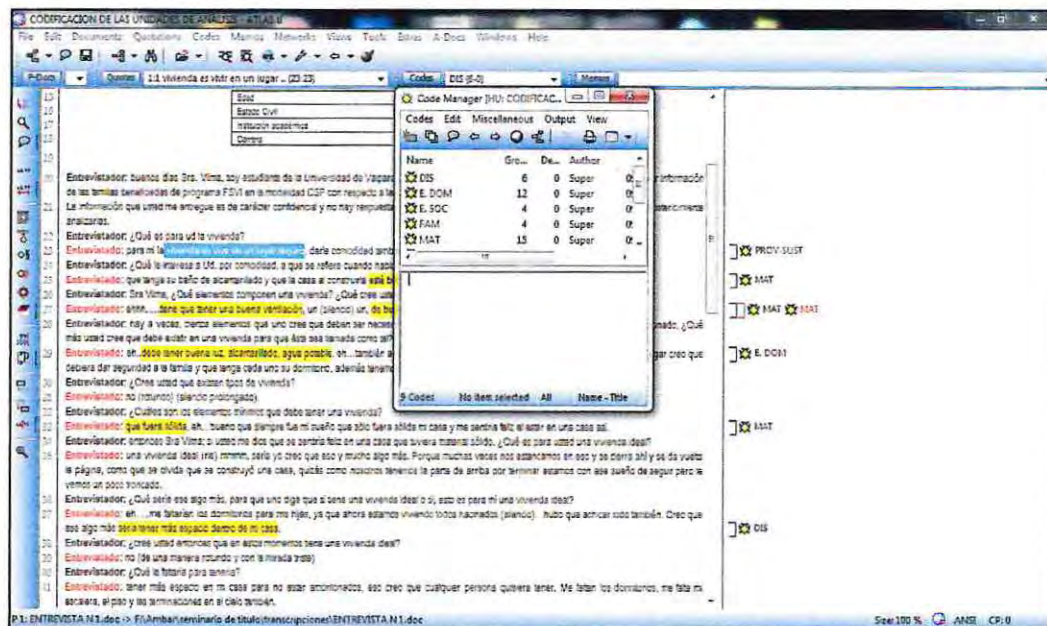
CODIFICACION DE LAS UNIDADES DE ANALISIS - ATLAS.ti

File Edit Documents Quotations Codes Memos Networks Views Tools Extras A-Docs Windows Help

P-Docs | Quotes 1:1 vivienda es vivir en un lugar ... (23:23) | Codes DIS {6-0} | Memos

Edad
Estado Civil
Institución académica
Carrera

Code Manager [HU: CODIFICAC...

Codes Edit Miscellaneous Output View

| Name | Gro... | De... | Author |
|---|---|---|---|
| DIS | 6 | 0 | Super |
| E. DOM | 12 | 0 | Super |
| E. SOC | 4 | 0 | Super |
| FAM | 4 | 0 | Super |
| MAT | 15 | 0 | Super |

9 Codes | No item selected | All | Name - Title

Entrevistador: buenos días Sra. Vilma, soy estudiante de la Universidad de Valparaíso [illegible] información de las familias beneficiadas de programa FSVI en la modalidad CSP con respecto a la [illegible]

Le información que usted me entregue es de carácter confidencial y no hay respuesta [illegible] posteriormente analizarlas.

Entrevistador: ¿Qué es para ud la vivienda?

Entrevistado: para mi la vivienda es vivir en un lugar seguro, darle comodidad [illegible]

Entrevistador: ¿Qué le interesa a Ud. por comodidad, a qué se refiere cuando habla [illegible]

Entrevistado: que tenga su baño de alcantarillado y que la casa si construirla está bi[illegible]

Entrevistador: Sra Vilma, ¿Qué elementos componen una vivienda? ¿Qué cree usted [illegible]

Entrevistado: ehhh.....tiene que tener una buena ventilación, un (silencio) un, de bu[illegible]

Entrevistador: hay a veces, ciertos elementos que uno cree que deben ser neces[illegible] nado, ¿Qué más usted cree que debe estar en una vivienda para que ésta sea llamada como tal?

Entrevistado: eh...debe tener buena luz, alcantarillado, agua potable, eh....también a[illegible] gar creo que debiera dar seguridad a la familia y que tenga cada uno su dormitorio, además tener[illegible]

Entrevistador: ¿Cree usted que existan tipos de vivienda?

Entrevistado: no (rotundo) (silencio prolongado).

Entrevistador: ¿Cuáles son los elementos mínimos que debe tener una vivienda?

Entrevistado: que fuera sólida, eh... bueno que siempre fue mi sueño que sólo fuera sólida mi casa y me sentiría feliz al estar en una casa así.

Entrevistador: entonces Sra Vilma: si usted me dice que se sentiría feliz en una casa que tuviera material sólido, ¿Qué es para usted una vivienda ideal?

Entrevistado: una vivienda ideal (ríe) mmmm, sería yo creo que eso y mucho algo más. Porque muchas veces nos estancamos en eso y se cierra ahí y se da vuelta la página, como que se olvida que se construyó una casa, quizás como nosotros tenemos la parte de arriba por terminar estamos con ese sueño de seguir pero le vemos un poco truncado.

Entrevistador: ¿Qué sería ese algo más, para que uno diga que sí tiene una vivienda ideal o sí, esto es para mi una vivienda ideal?

Entrevistado: eh ....me faltarían los dormitorios para mis hijos, ya que ahora estamos viviendo todos hacinados (silencio). hubo que achicar todo también. Creo que ese algo más sería tener más espacio dentro de mi casa.

Entrevistador: ¿cree usted entonces que en estos momentos tiene una vivienda ideal?

Entrevistado: no (de una manera rotundo y con la mirada triste)

Entrevistador: ¿Qué le faltaría para tenerla?

Entrevistado: tener más espacio en mi casa para no estar amontonados, eso creo que cualquier persona quisiera tener. Me faltan los dormitorios, me falta mi escalera, el piso y las terminaciones en el cielo también.

PROV.SUST
MAT
MAT MAT
E. DOM
MAT
DIS

P1: ENTREVISTA N1.doc -> F:\Ambar\seminario de titulo\transcripciones\ENTREVISTA N1.doc

Size:100 % ANSI CP:0